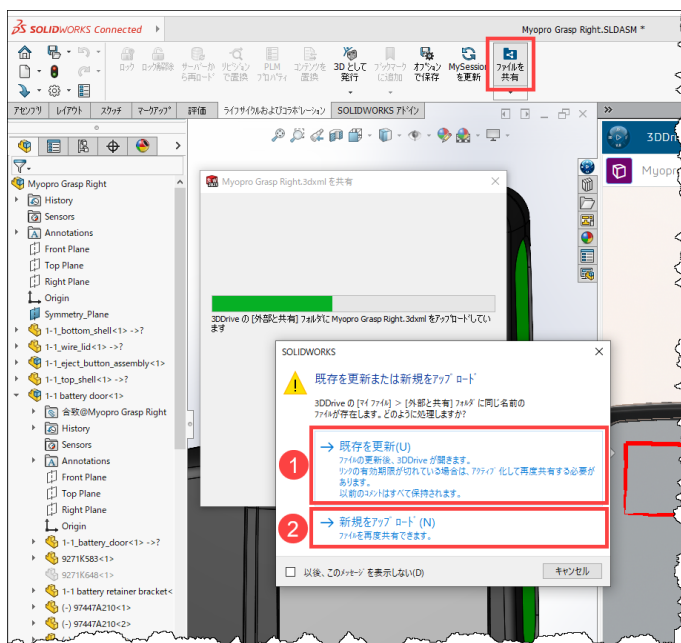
SOLIDWORKS Connected

Myopro Grasp Right.SLDASM *

ロック ロック解除 サーバーから再ロード リビジョンで置換 PLM プロパティ コンテンツを置換 3D として発行 ブックマークに追加 オプションで保存 MySession を更新 ファイルを共有

アセンブリ レイアウト スケッチ マークアップ 評価 ライフサイクルおよびコラボレーション SOLIDWORKS アドイン

3DDr

Myopro

Myopro Grasp Right
History
Sensors
Annotations
Front Plane
Top Plane
Right Plane
Origin
Symmetry_Plane
1-1_bottom_shell<1> ->?
1-1_wire_lid<1> ->?
1-1_eject_button_assembly<1>
1-1_top_shell<1> ->?
1-1 battery door<1>
合致@Myopro Grasp Right
History
Sensors
Annotations
Front Plane
Top Plane
Right Plane
Origin
1-1_battery_door<1> ->?
9271K583<1>
9271K648<1>
1-1 battery retainer bracket<
(-) 97447A210<1>
(-) 97447A210<2>

Myopro Grasp Right.3dxml を共有

3DDrive の [外部と共有] フォルダに Myopro Grasp Right.3dxml をアップロードしています

SOLIDWORKS

既存を更新または新規をアップロード

3DDrive の [マイ ファイル] > [外部と共有] フォルダ に同じ名前のファイルが存在します。どのように処理しますか?

1

→ 既存を更新(U)
ファイルの更新後、3DDrive が開きます。
リンクの有効期限が切れている場合は、アクティブ 化して再度共有する必要があります。
以前のコメントはすべて保持されます。

2

→ 新規をアップロード (N)
ファイルを再度共有できます。

以後、このメッセージを表示しない(D)

キャンセル